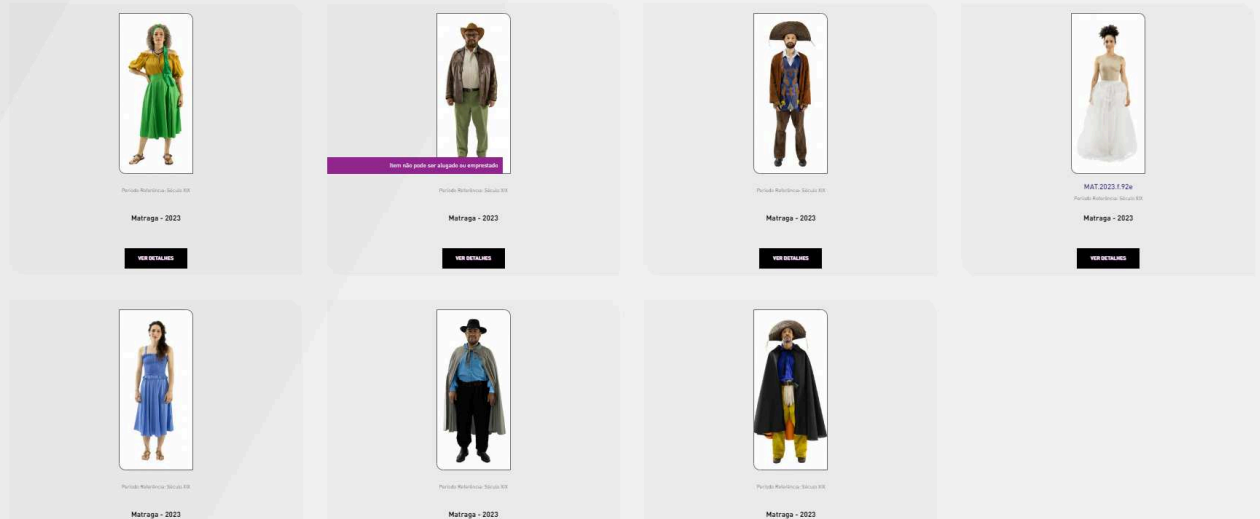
Período Referência: Século XX

Matraga - 2023

VER DETALHES

Item não pode ser alugado ou emprestado

Período Referência: Século XX

Matraga - 2023

VER DETALHES

Período Referência: Século XX

Matraga - 2023

VER DETALHES

MAT.2023.f.92e

Período Referência: Século XX

Matraga - 2023

VER DETALHES

Período Referência: Século XX

Matraga - 2023

Período Referência: Século XX

Matraga - 2023

Período Referência: Século XX

Matraga - 2023